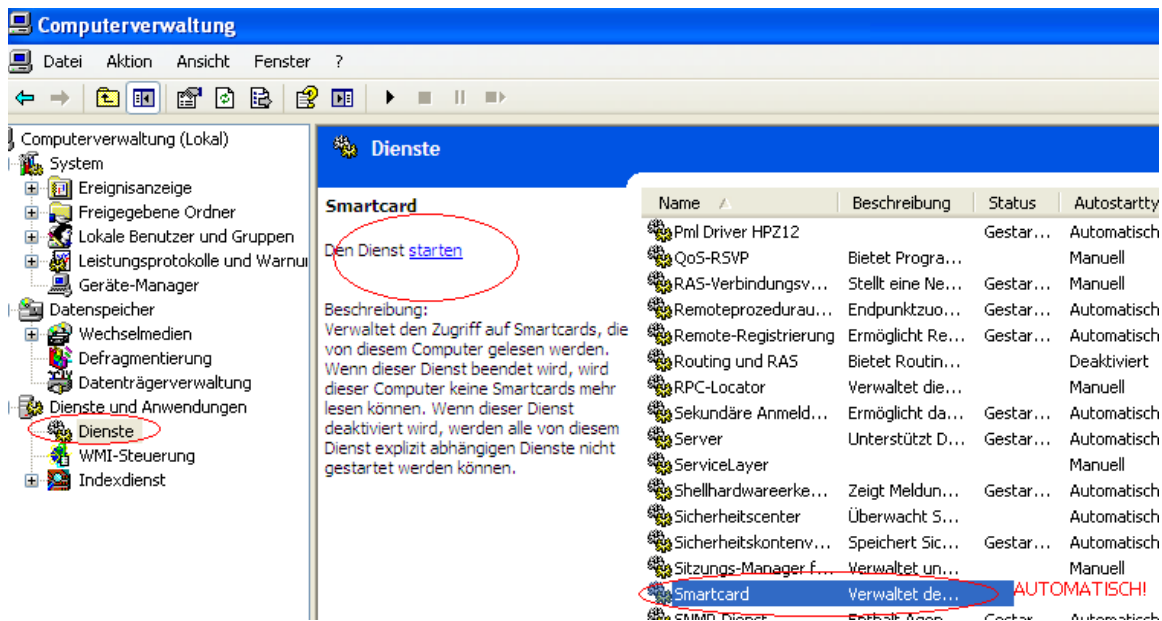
Computerverwaltung

Datei Aktion Ansicht Fenster ?

Computerverwaltung (Lokal)
System
Ereignisanzeige
Freigegebene Ordner
Lokale Benutzer und Gruppen
Leistungsprotokolle und Warnu
Geräte-Manager
Datenspeicher
Wechselmedien
Defragmentierung
Datenträgerverwaltung
Dienste und Anwendungen
Dienste
WMI-Steuerung
Indexdienst

Dienste

Smartcard

Den Dienst starten

Beschreibung:
Verwaltet den Zugriff auf Smartcards, die von diesem Computer gelesen werden. Wenn dieser Dienst beendet wird, wird dieser Computer keine Smartcards mehr lesen können. Wenn dieser Dienst deaktiviert wird, werden alle von diesem Dienst explizit abhängigen Dienste nicht gestartet werden können.

| Name | Beschreibung | Status | Autostartty |
|---|---|---|---|
| Pml Driver HPZ12 | | Gestar... | Automatisch |
| QoS-RSVP | Bietet Progra... | | Manuell |
| RAS-Verbindungsv... | Stellt eine Ne... | Gestar... | Manuell |
| Remoteprozedurau... | Endpunktzuo... | Gestar... | Automatisch |
| Remote-Registrierung | Ermöglicht Re... | Gestar... | Automatisch |
| Routing und RAS | Bietet Routin... | | Deaktiviert |
| RPC-Locator | Verwaltet die... | | Manuell |
| Sekundäre Anmeld... | Ermöglicht da... | Gestar... | Automatisch |
| Server | Unterstützt D... | Gestar... | Automatisch |
| ServiceLayer | | | Manuell |
| Shellhardwareerke... | Zeigt Meldun... | Gestar... | Automatisch |
| Sicherheitscenter | Überwacht S... | | Automatisch |
| Sicherheitskontenv... | Speichert Sic... | Gestar... | Automatisch |
| Sitzungs-Manager f... | Verwaltet un... | | Manuell |
| Smartcard | Verwaltet de... | AUTOMATISCH! | |
| SNMP-Dienst | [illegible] | Gestar | Automatisch |